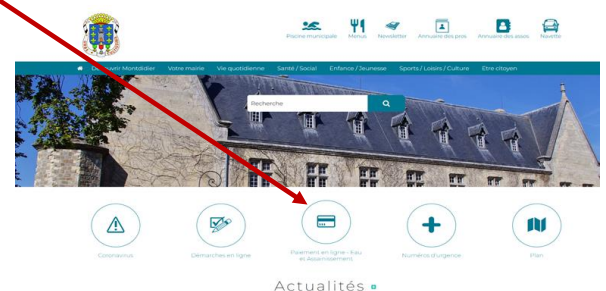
Piscine municipale Menus Newsletter Annuaire des pros Annuaire des assos Navette

Découvrir Montdidier Votre mairie Vie quotidienne Santé / Social Enfance / Jeunesse Sports / Loisirs / Culture Etre citoyen

Recherche

Coronavirus

Démarches en ligne

Paiement en ligne - Eau et Assainissement

Numéros d'urgence

Plan

Actualités